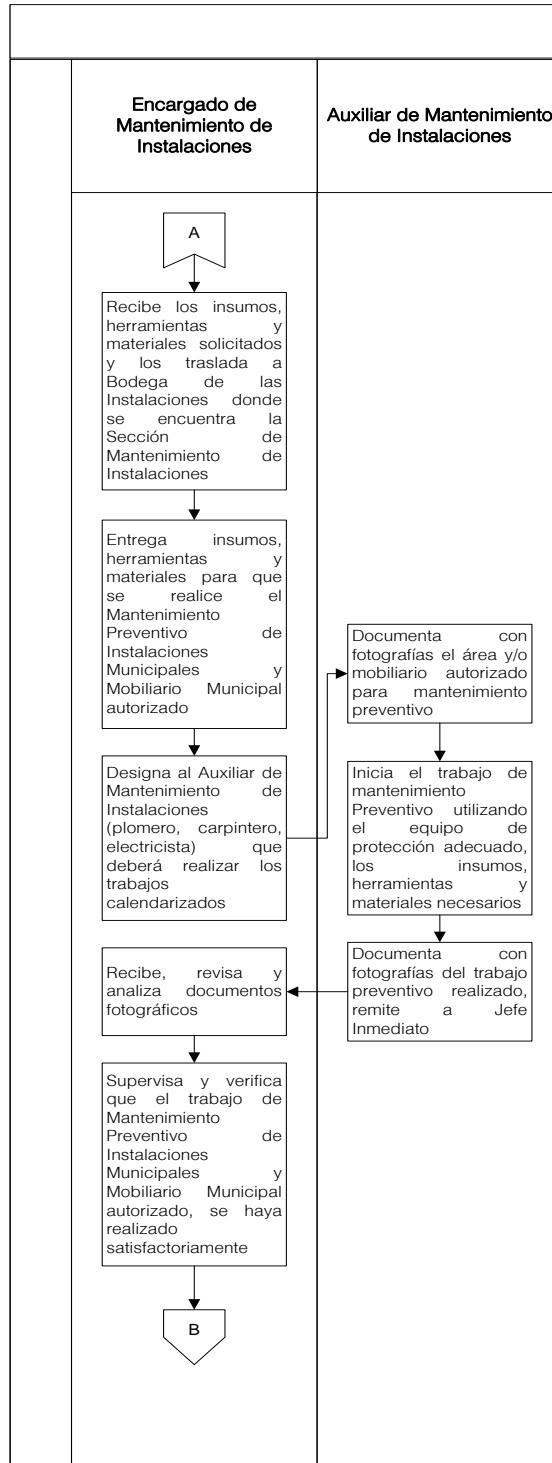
Encargado de Mantenimiento de Instalaciones

Auxiliar de Mantenimiento de Instalaciones

A

Recibe los insumos, herramientas y materiales solicitados y los traslada a Bodega de las Instalaciones donde se encuentra la Sección de Mantenimiento de Instalaciones

Entrega insumos, herramientas y materiales para que se realice el Mantenimiento Preventivo de Instalaciones Municipales y Mobiliario Municipal autorizado

Designa al Auxiliar de Mantenimiento de Instalaciones (plomero, carpintero, electricista) que deberá realizar los trabajos calendarizados

Documenta con fotografías el área y/o mobiliario autorizado para mantenimiento preventivo

Inicia el trabajo de mantenimiento Preventivo utilizando el equipo de protección adecuado, los insumos, herramientas y materiales necesarios

Documenta con fotografías del trabajo preventivo realizado, remite a Jefe Inmediato

Recibe, revisa y analiza documentos fotográficos

Supervisa y verifica que el trabajo de Mantenimiento Preventivo de Instalaciones Municipales y Mobiliario Municipal autorizado, se haya realizado satisfactoriamente

B